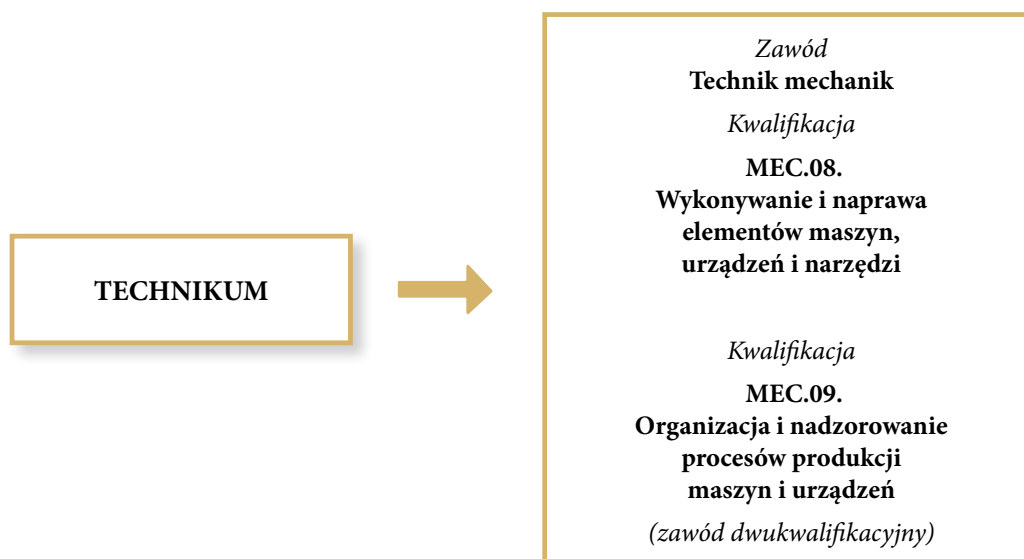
TECHNIKUM

Zawód
**Technik mechanik**

Kwalifikacja

**MEC.08.
Wykonywanie i naprawa elementów maszyn, urządzeń i narzędzi**

Kwalifikacja

**MEC.09.
Organizacja i nadzorowanie procesów produkcji maszyn i urządzeń**

(zawód dwukwalifikacyjny)